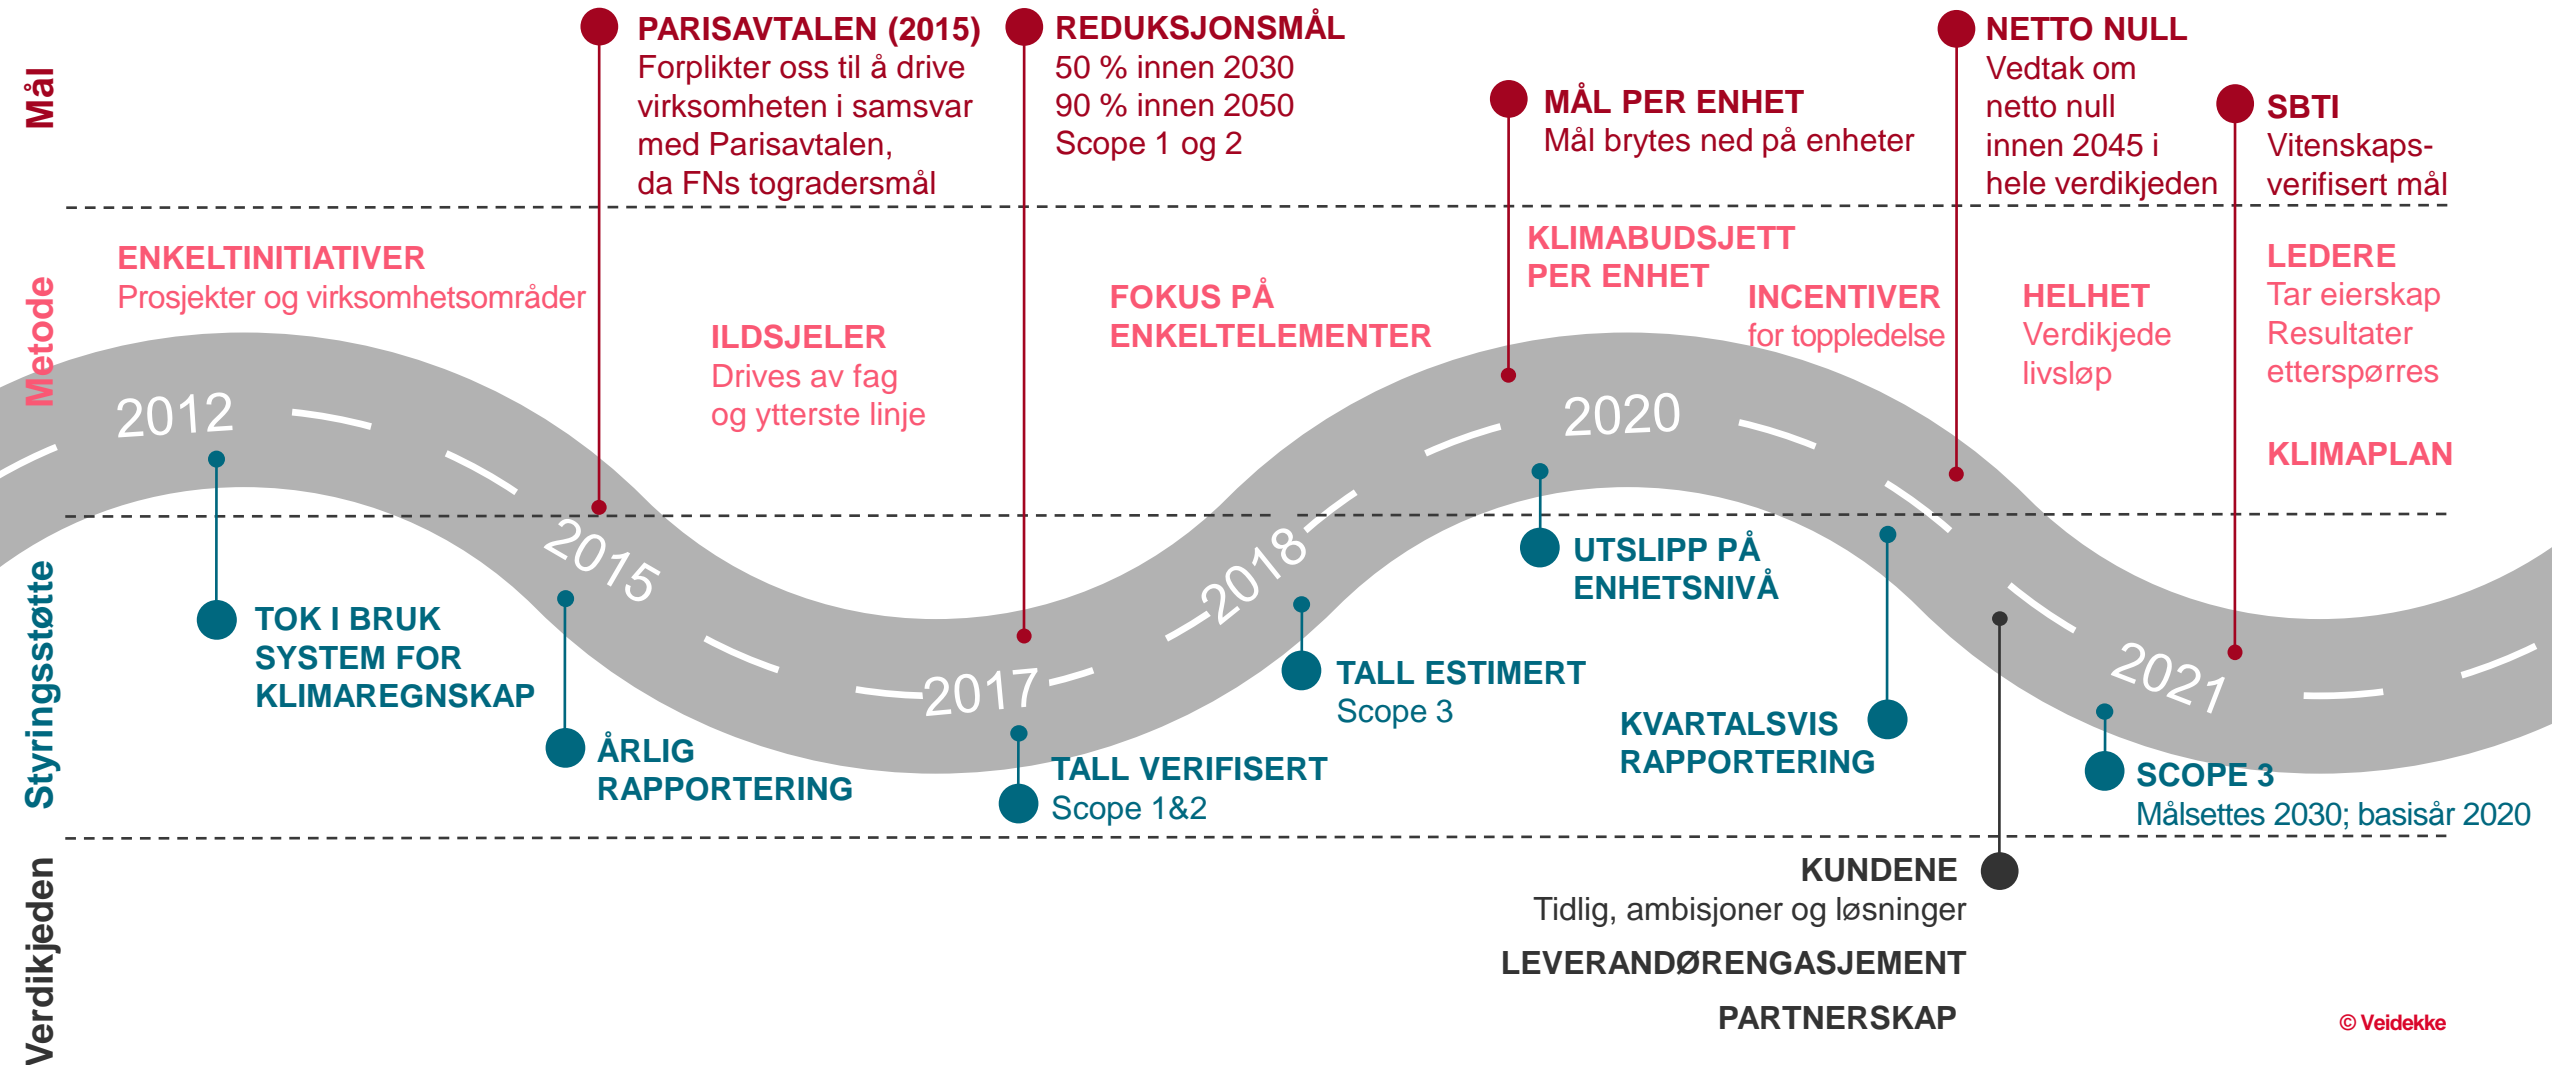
Mål

PARISAVTALEN (2015)
Forplikter oss til å drive virksomheten i samsvar med Parisavtalen, da FNs togradersmål

REDUKSJONSMÅL
50 % innen 2030
90 % innen 2050
Scope 1 og 2

MÅL PER ENHET
Mål brytes ned på enheter

NETTO NULL
Vedtak om netto null innen 2045 i hele verdikjeden

SBTI
Vitenskapsverifisert mål

Metode

ENKELTINITIATIVER
Prosjekter og virksomhetsområder

ILDSJELER
Drives av fag og ytterste linje

FOKUS PÅ ENKELTELEMENTER

KLIMABUDSJETT PER ENHET

INCENTIVER
for toppledelse

HELHET
Verdikjede livsløp

LEDERE
Tar eierskap
Resultater etterspørres

KLIMAPLAN

2012
2015
2017
2018
2020
2021

Styringsstøtte

TOK I BRUK SYSTEM FOR KLIMAREGNSKAP

ÅRLIG RAPPORTERING

TALL VERIFISERT
Scope 1&2

TALL ESTIMERT
Scope 3

UTSLIPP PÅ ENHETSNIVÅ

KVARTALSVIS RAPPORTERING

SCOPE 3
Målsettes 2030; basisår 2020

Verdikjeden

KUNDENE
Tidlig, ambisjoner og løsninger

LEVERANDØRENGASJEMENT

PARTNERSKAP

© Veidekke